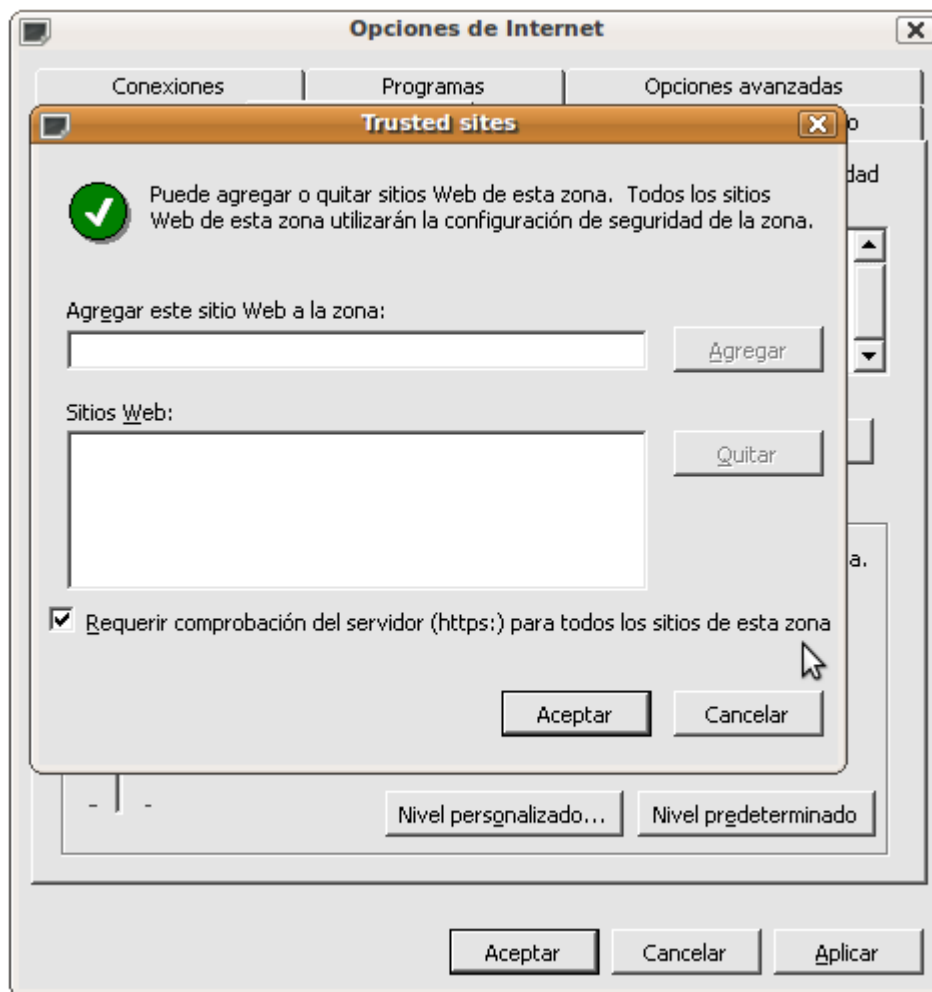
Opciones de Internet

Conexiones | Programas | Opciones avanzadas

Trusted sites

Puede agregar o quitar sitios Web de esta zona. Todos los sitios Web de esta zona utilizarán la configuración de seguridad de la zona.

Agregar este sitio Web a la zona:

Agregar

Sitios Web:

Quitar

Requerir comprobación del servidor (https:) para todos los sitios de esta zona

Aceptar Cancelar

o

dad

a.

Nivel personalizado... Nivel predeterminado

Aceptar Cancelar Aplicar